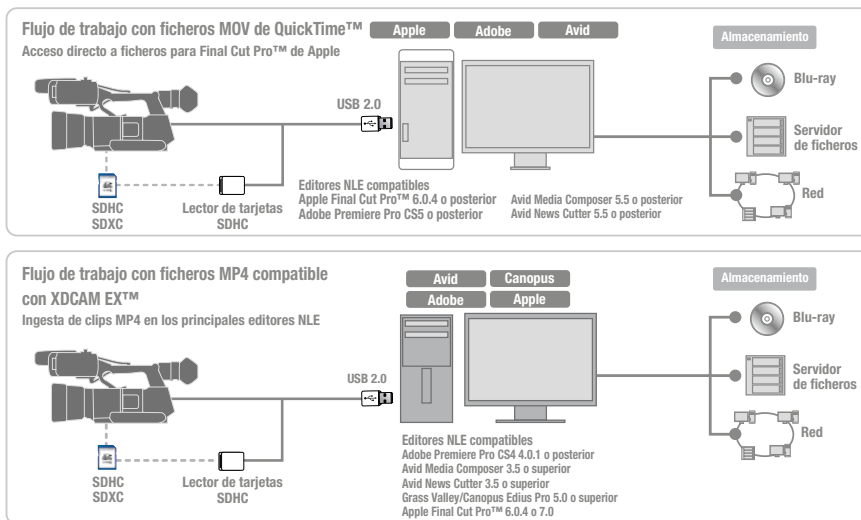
Flujo de trabajo con ficheros MOV de QuickTime™
Apple
Adobe
Avid
Acceso directo a ficheros para Final Cut Pro™ de Apple
Almacenamiento
USB 2.0
Blu-ray
Servidor de ficheros
Red
SDHC
SDXC
Lector de tarjetas SDHC
Editores NLE compatibles
Apple Final Cut Pro™ 6.0.4 o posterior
Adobe Premiere Pro CS5 o posterior
Avid Media Composer 5.5 o posterior
Avid News Cutter 5.5 o posterior

Flujo de trabajo con ficheros MP4 compatible con XDCAM EX™
Ingesta de clips MP4 en los principales editores NLE
Avid
Canopus
Adobe
Apple
Almacenamiento
USB 2.0
Blu-ray
Servidor de ficheros
Red
SDHC
SDXC
Lector de tarjetas SDHC
Editores NLE compatibles
Adobe Premiere Pro CS4 4.0.1 o posterior
Avid Media Composer 3.5 o superior
Avid News Cutter 3.5 o superior
Grass Valley/Canopus Edius Pro 5.0 o superior
Apple Final Cut Pro™ 6.0.4 o 7.0